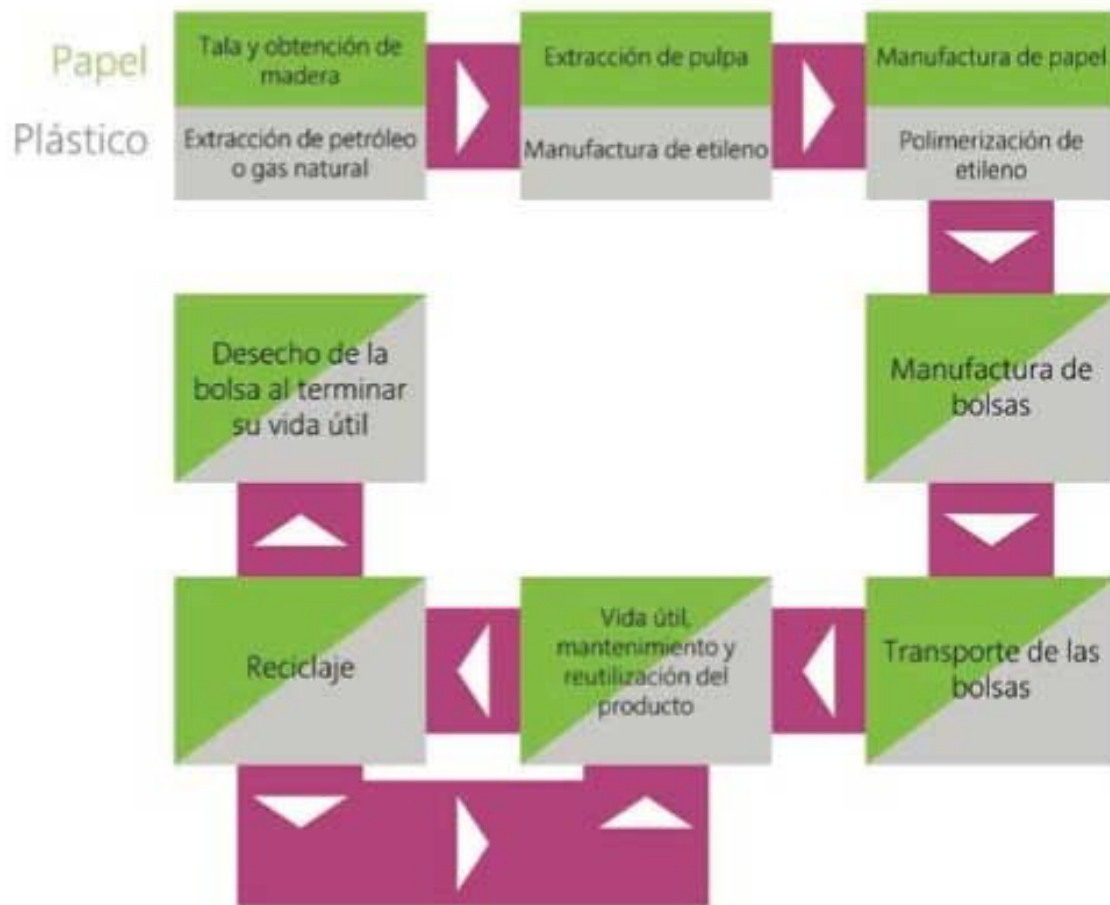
Papel

Plástico

Tala y obtención de madera

Extracción de petróleo o gas natural

Extracción de pulpa

Manufactura de etileno

Manufactura de papel

Polimerización de etileno

Manufactura de bolsas

Transporte de las bolsas

Vida útil, mantenimiento y reutilización del producto

Reciclaje

Desecho de la bolsa al terminar su vida útil